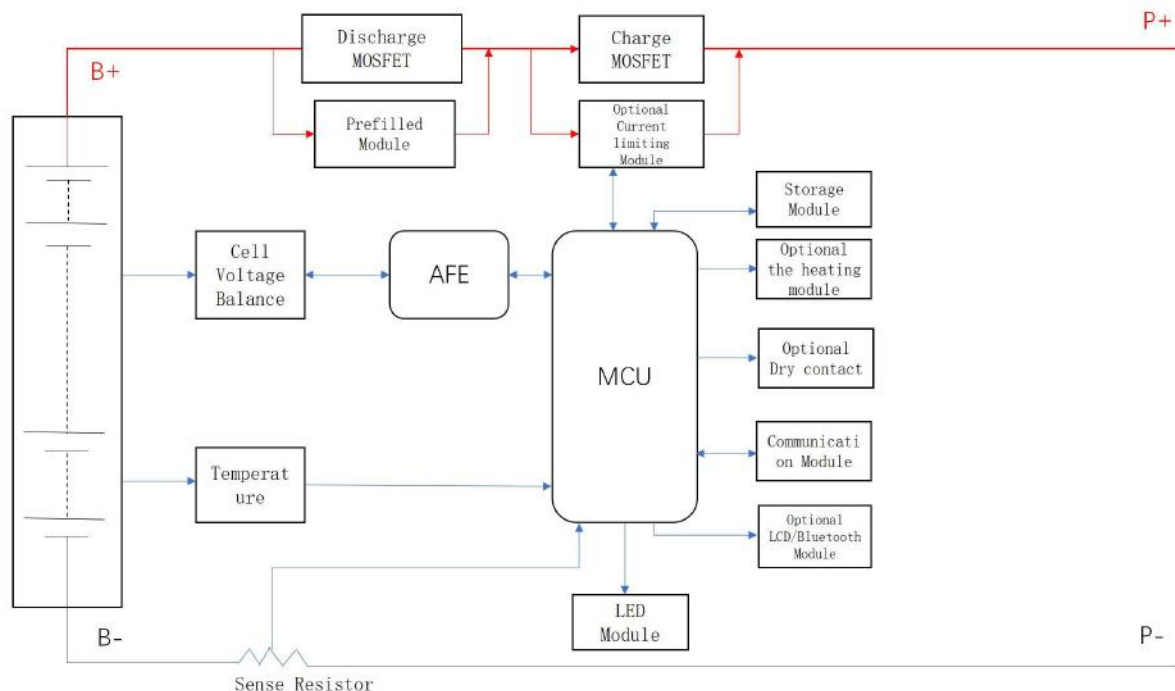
B+

Discharge MOSFET

Prefilled Module

Charge MOSFET

Optional Current limiting Module

P+

Storage Module

Cell Voltage Balance

AFE

Optional the heating module

MCU

Optional Dry contact

Communicati on Module

Temperat ure

Optional LCD/Bluetooth Module

LED Module

B-

P-

Sense Resistor